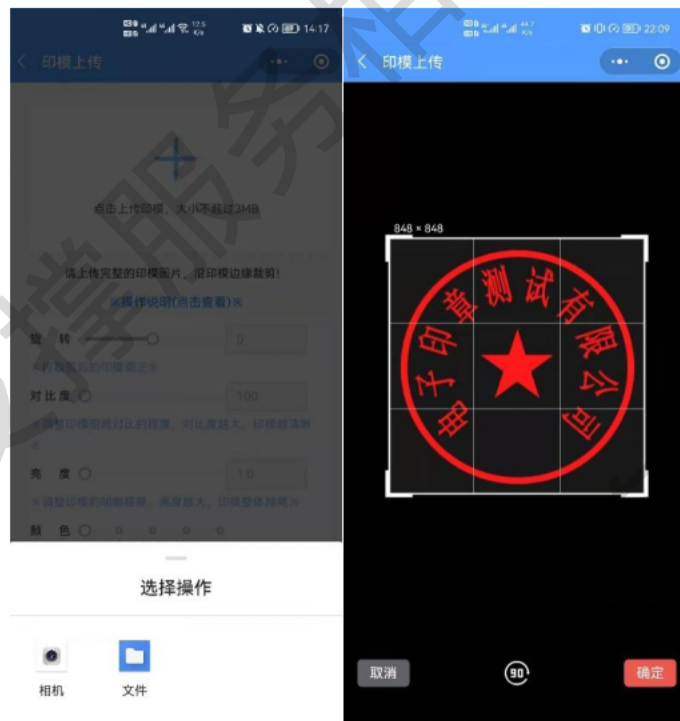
12.5 K/s 14:17

印模上传

点击上传印模，大小不超过3MB

请上传完整的印模图片，沿印模边缘裁剪！

※操作说明(点击查看)※

旋 转 0

※对裁剪后的印模旋正※

对比度 100

※调整印模底纹对比的强度，对比度越大，印模越清晰※

亮 度 1.0

※调整印模的明暗程度，亮度越大，印模整体越亮※

颜 色

选择操作

相机

文件

44.7 K/s 22:09

印模上传

848 × 848

电子印章测试有限公司

取消

90

确定